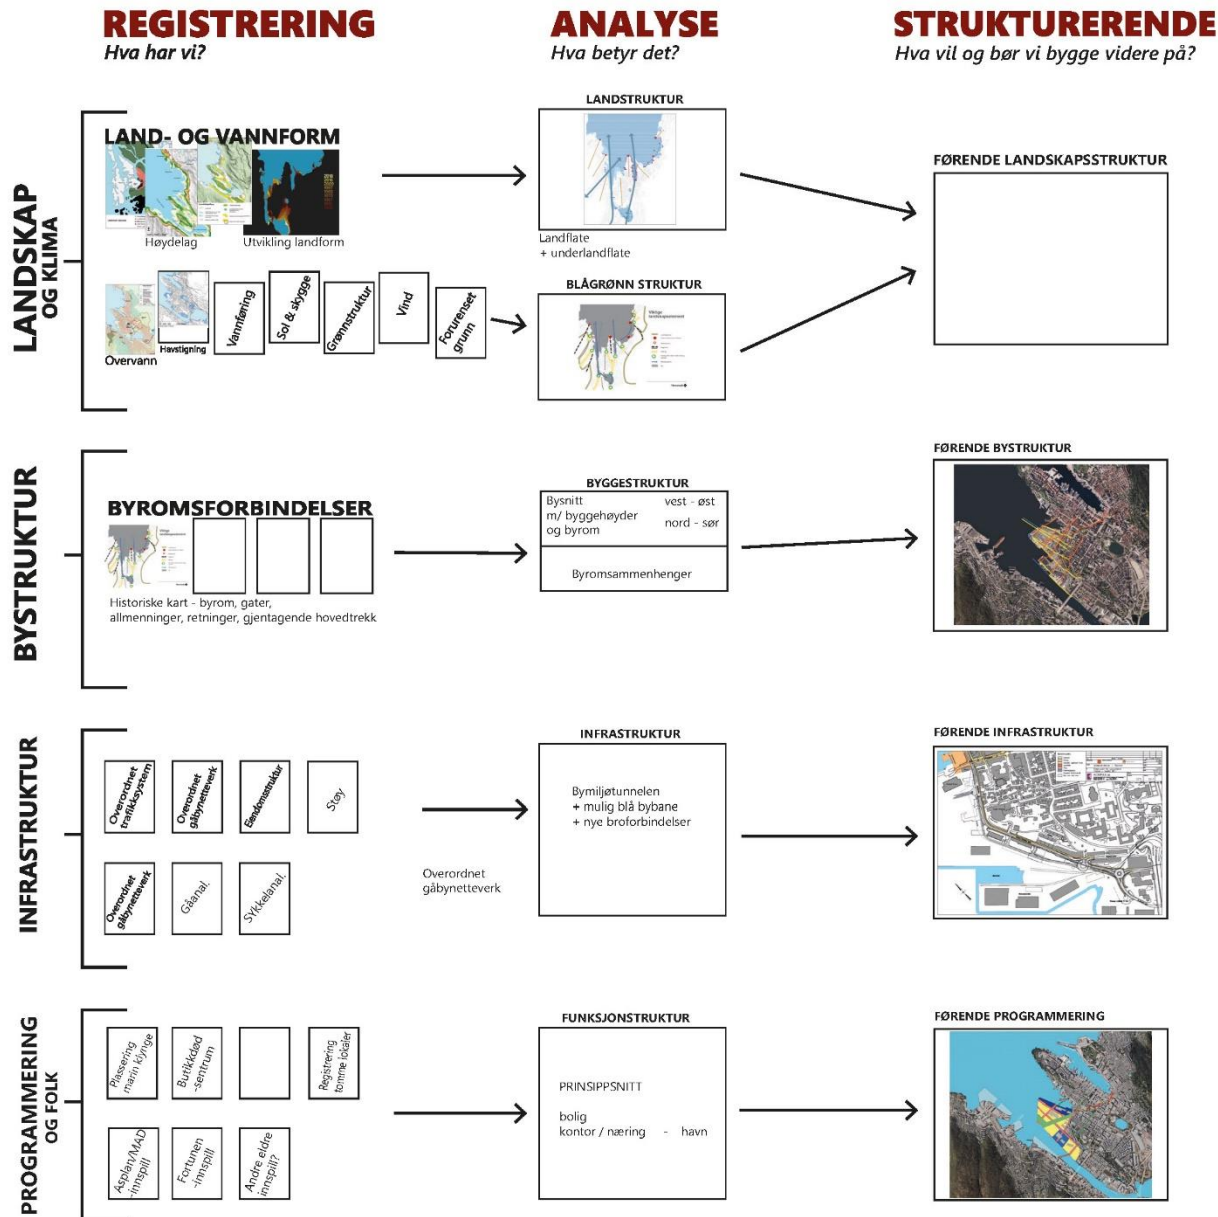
REGISTRERING
Hva har vi?

ANALYSE
Hva betyr det?

STRUKTURERENDE
Hva vil og bør vi bygge videre på?

LANDSKAP OG KLIMA

LAND- OG VANNFORM

Høydelag

Utvikling landform

LANDSTRUKTUR

Landflate
+ underlandflate

FØRENDE LANDSKAPSSTRUKTUR

Overvann

Havstigning

Vannføring

Sol & skygge

Grønnstruktur

Vind

Forurenset grunn

BLÅGRØNN STRUKTUR

BYSTRUKTUR

BYROMSFORBINDELSER

Historiske kart - byrom, gater, allmenninger, retninger, gjentagende hovedtrekk

BYGGESTRUKTUR

| Bysnitt m/ byggehøyder og byrom | vest - øst nord - sør |
|---|---|
| Byromsammenhenger | |

FØRENDE BYSTRUKTUR

INFRASTRUKTUR

Overordnet trafikksystem

Overordnet gåbynetteverk

Eiendomsstruktur

Støy

Overordnet gåbynetteverk

Gåanal.

Sykkelanal.

Overordnet gåbynetteverk

INFRASTRUKTUR

Bymiljøtunnelen
+ mulig blå bybane
+ nye broforbindelser

FØRENDE INFRASTRUKTUR

PROGRAMMERING OG FOLK

Plassering marin klynge

Butikkdød -sentrum

Registrering tomme lokaler

Asplan/MAD -innspill

Fortunen -innspill

Andre eldre innspill?

FUNKSJONSTRUKTUR

PRINSIPPSNITT

bolig
kontor / næring - havn

FØRENDE PROGRAMMERING